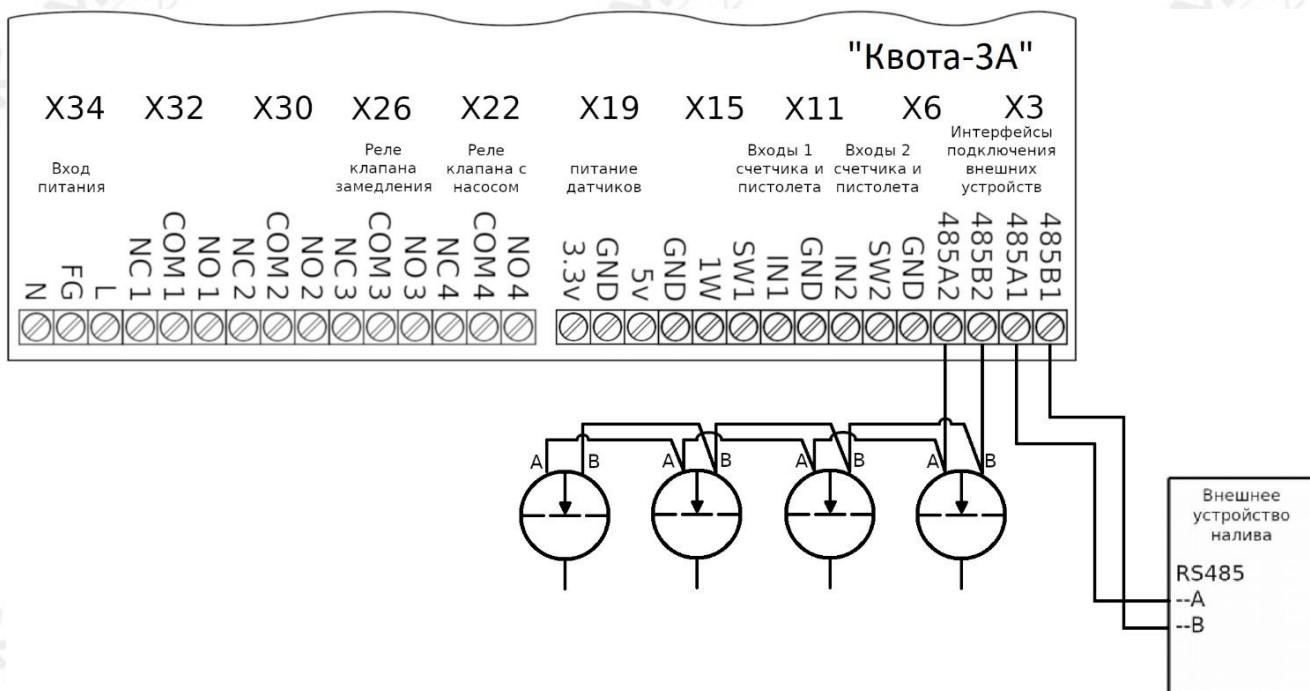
"Квота-3А"

X34 X32 X30 X26 X22 X19 X15 X11 X6 X3

Вход питания

Реле клапана замедления

Реле клапана с насосом

питание датчиков

Входы 1 счетчика и пистолета

Входы 2 счетчика и пистолета

Интерфейсы подключения внешних устройств

N FG L NC1 COM1 NO1 NC2 COM2 NO2 NC3 COM3 NO3 NC4 COM4 NO4 3.3v GND 5v GND 1W SW1 IN1 GND IN2 SW2 GND 485A2 485B2 485A1 485B1

A B A B A B A B

Внешнее устройство налива

RS485
--A
--B